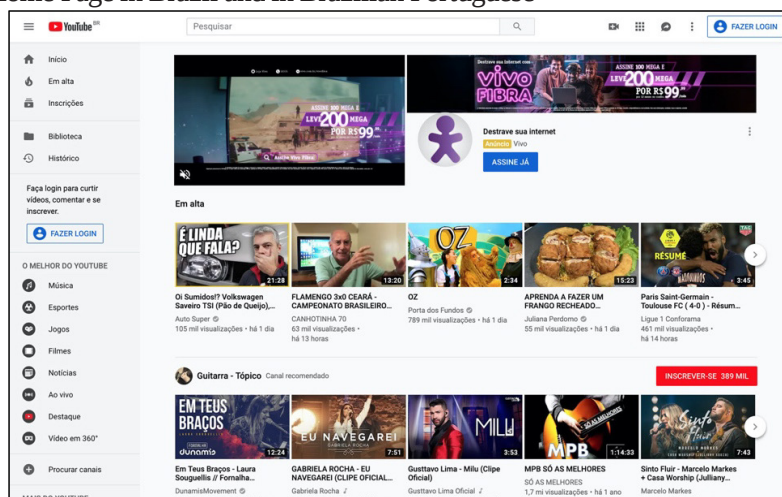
Home Page in Brazil and in Brazilian Portuguese

YouTube BR

Pesquisar

FAZER LOGIN

Início
Em alta
Inscrições
Biblioteca
Histórico

Faça login para curtir vídeos, comentar e se inscrever.

FAZER LOGIN

O MELHOR DO YOUTUBE
Música
Esportes
Jogos
Filmes
Notícias
Ao vivo
Destaque
Vídeo em 360°

Procurar canais

ASSINE 100 MEGA E LEVE 200 MEGA POR R$ 99

Assine Vivo Fibra

Destrave sua internet com VIVO FIBRA

ASSINE 100 MEGA E LEVE 200 MEGA POR R$ 99

Destrave sua internet
Anúncio Vivo
ASSINE JÁ

Em alta

É LINDA QUE FALA?
21:28
Oi Sumidos!? Volkswagen Saveiro TSI (Pão de Queijo),...
Auto Super
105 mil visualizações • há 1 dia

13:20
FLAMENGO 3x0 CEARÁ - CAMPEONATO BRASILEIRO...
CANHOTINHA 70
63 mil visualizações • há 13 horas

OZ
2:34
OZ
Porta dos Fundos
789 mil visualizações • há 1 dia

15:23
APRENDA A FAZER UM FRANGO RECHEADO...
Juliana Perdomo
55 mil visualizações • há 1 dia

RÉSUMÉ
3:45
Paris Saint-Germain - Toulouse FC ( 4-0 ) - Résum...
Ligue 1 Conforama
461 mil visualizações • há 14 horas

Guitarra - Tópico Canal recomendado

INSCREVER-SE 389 MIL

EM TEUS BRAÇOS
dunamis
12:24
Em Teus Braços - Laura Souguellis // Fornalha...
DunamisMovement

EU NAVEGAREI
GABRIELA ROCHA
7:51
GABRIELA ROCHA - EU NAVEGAREI (CLIPE OFICIAL...
Gabriela Rocha

MILU
3:53
Gusttavo Lima - Milu (Clipe Oficial)
Gusttavo Lima Oficial

MPB
SÓ AS MELHORES
1:14:33
MPB SÓ AS MELHORES
SÓ AS MELHORES
1,7 mi visualizações • há 1 ano

Sinto Fluir
7:43
Sinto Fluir - Marcelo Markes + Casa Worship (Julliany...
Marcelo Markes